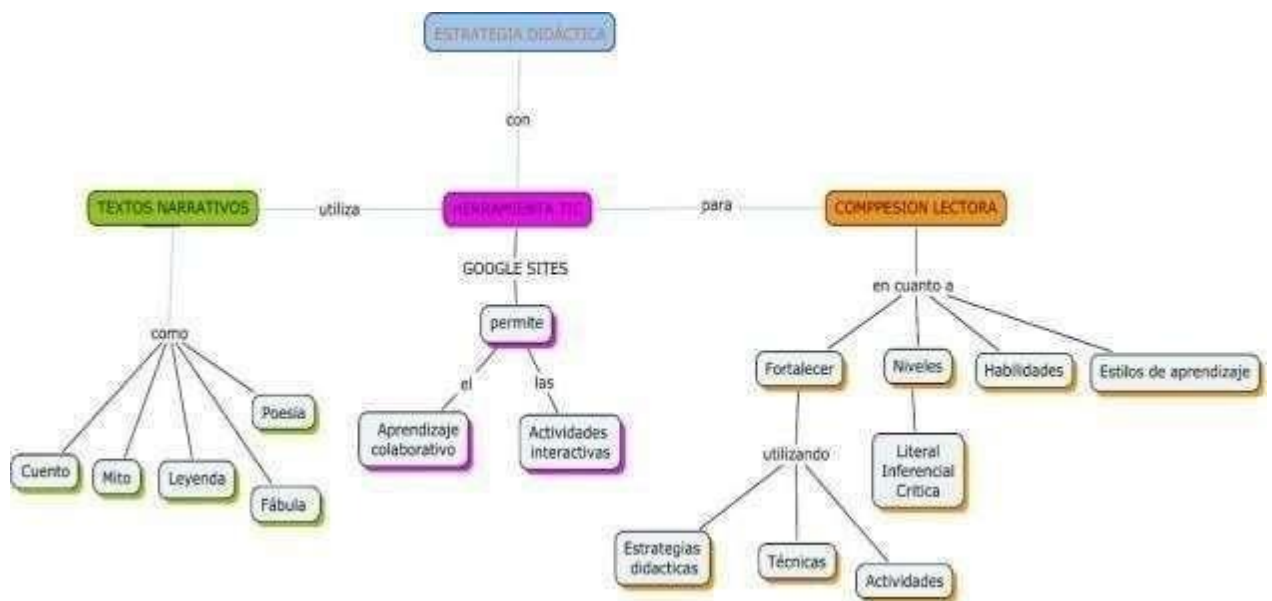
ESTRATEGIA DIDÁCTICA

con

TEXTOS NARRATIVOS

utiliza

HERRAMIENTA TIC

para

COMPPESION LECTORA

GOOGLE SITES

permite

el

las

Aprendizaje colaborativo

Actividades interactivas

como

Poesia

Cuento

Mito

Leyenda

Fábula

en cuanto a

Fortalecer

Niveles

Habilidades

Estilos de aprendizaje

Literal
Inferencial
Critica

utilizando

Estrategias didacticas

Técnicas

Actividades